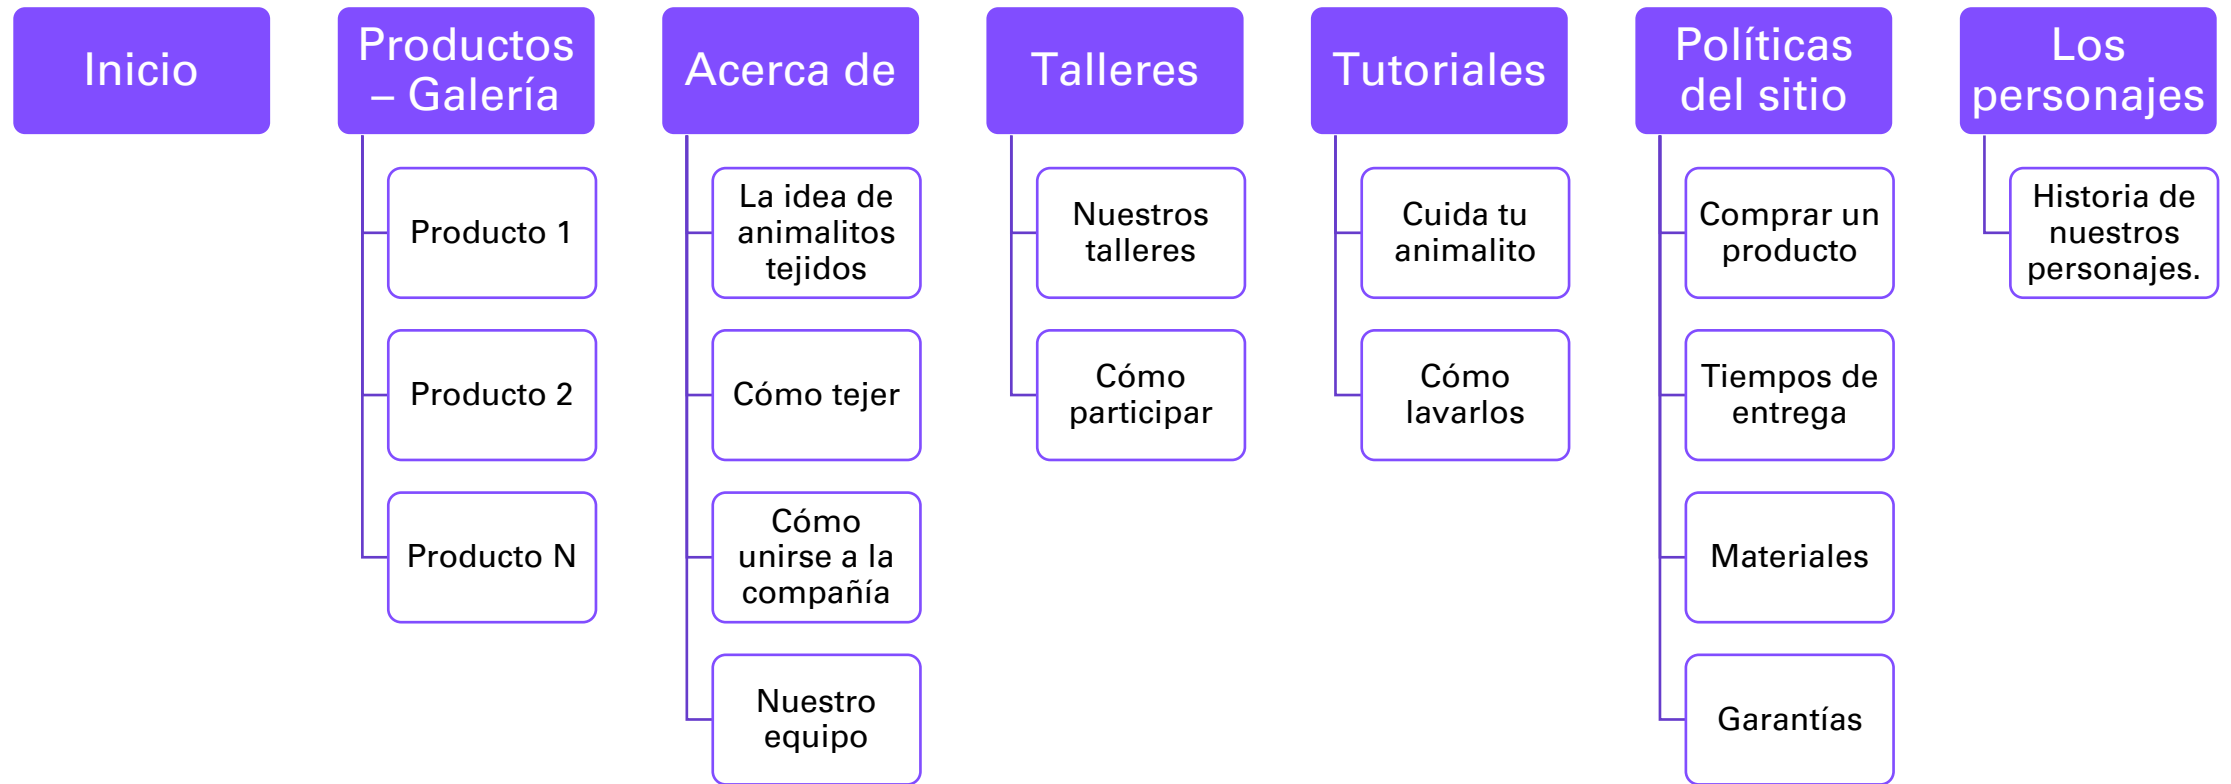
Inicio

Productos – Galería

Producto 1

Producto 2

Producto N

Acerca de

La idea de animalitos tejidos

Cómo tejer

Cómo unirse a la compañía

Nuestro equipo

Talleres

Nuestros talleres

Cómo participar

Tutoriales

Cuida tu animalito

Cómo lavarlos

Políticas del sitio

Comprar un producto

Tiempos de entrega

Materiales

Garantías

Los personajes

Historia de nuestros personajes.